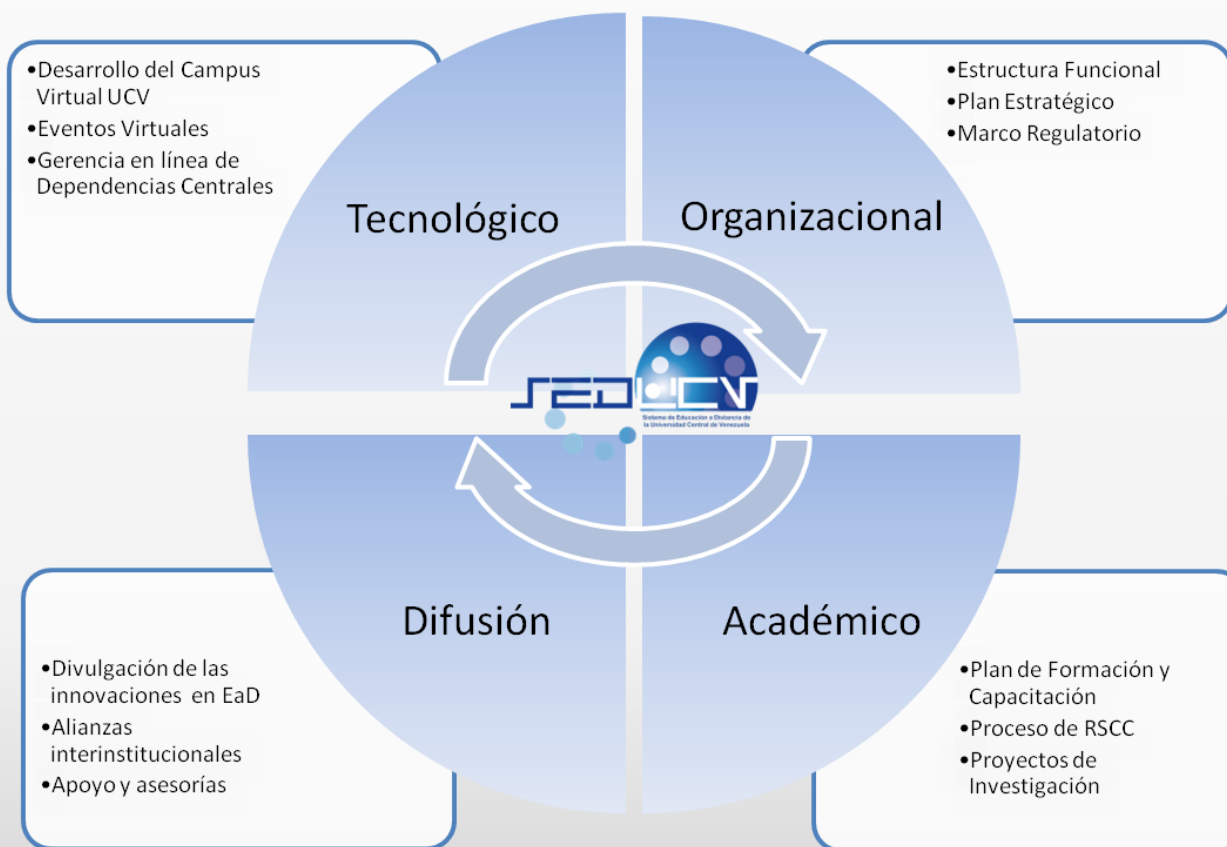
•Desarrollo del Campus Virtual UCV
•Eventos Virtuales
•Gerencia en línea de Dependencias Centrales

•Estructura Funcional
•Plan Estratégico
•Marco Regulatorio

Tecnológico

Organizacional

SEDUCV
Sistema de Educación a Distancia de la Universidad Central de Venezuela

Difusión

Académico

•Divulgación de las innovaciones en EaD
•Alianzas interinstitucionales
•Apoyo y asesorías

•Plan de Formación y Capacitación
•Proceso de RSCC
•Proyectos de Investigación